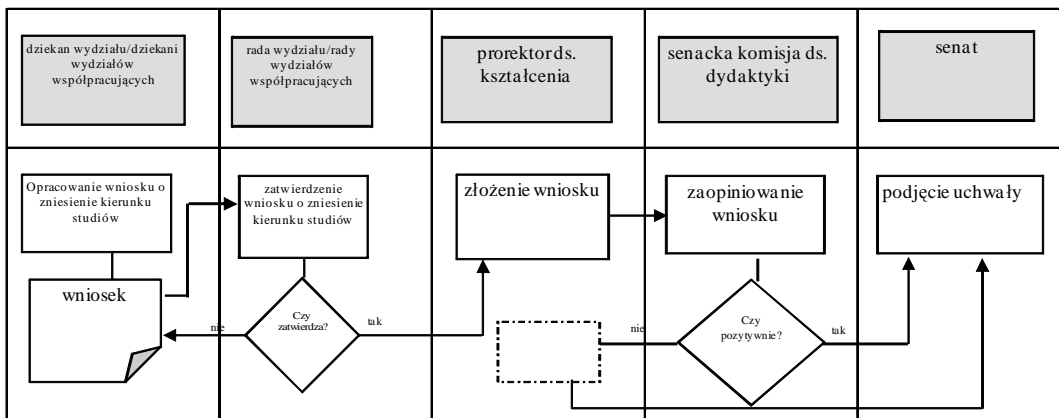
dziekan wydziału/dziekani wydziałów współpracujących

rada wydziału/rady wydziałów współpracujących

prorektor ds. kształcenia

senacka komisja ds. dydaktyki

senat

Opracowanie wniosku o zniesienie kierunku studiów

wniosek

zatwierdzenie wniosku o zniesienie kierunku studiów

Czy zatwierdza?

nie

tak

złożenie wniosku

zaopiniowanie wniosku

Czy pozytywnie?

nie

tak

podjęcie uchwały